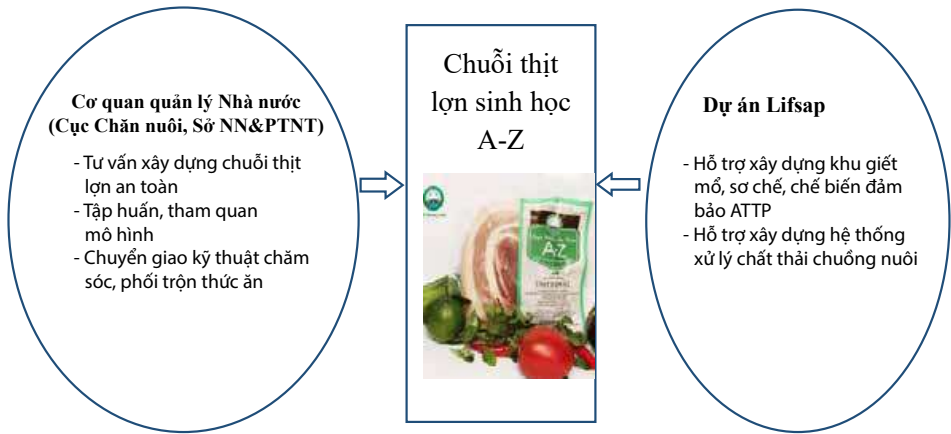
Cơ quan quản lý Nhà nước (Cục Chăn nuôi, Sở NN&PTNT)

- Tư vấn xây dựng chuỗi thịt lợn an toàn
- Tập huấn, tham quan mô hình
- Chuyển giao kỹ thuật chăm sóc, phối trộn thức ăn

Chuỗi thịt lợn sinh học A-Z

A-Z

Dự án Lifsap

- Hỗ trợ xây dựng khu giết mổ, sơ chế, chế biến đảm bảo ATTP
- Hỗ trợ xây dựng hệ thống xử lý chất thải chuồng nuôi